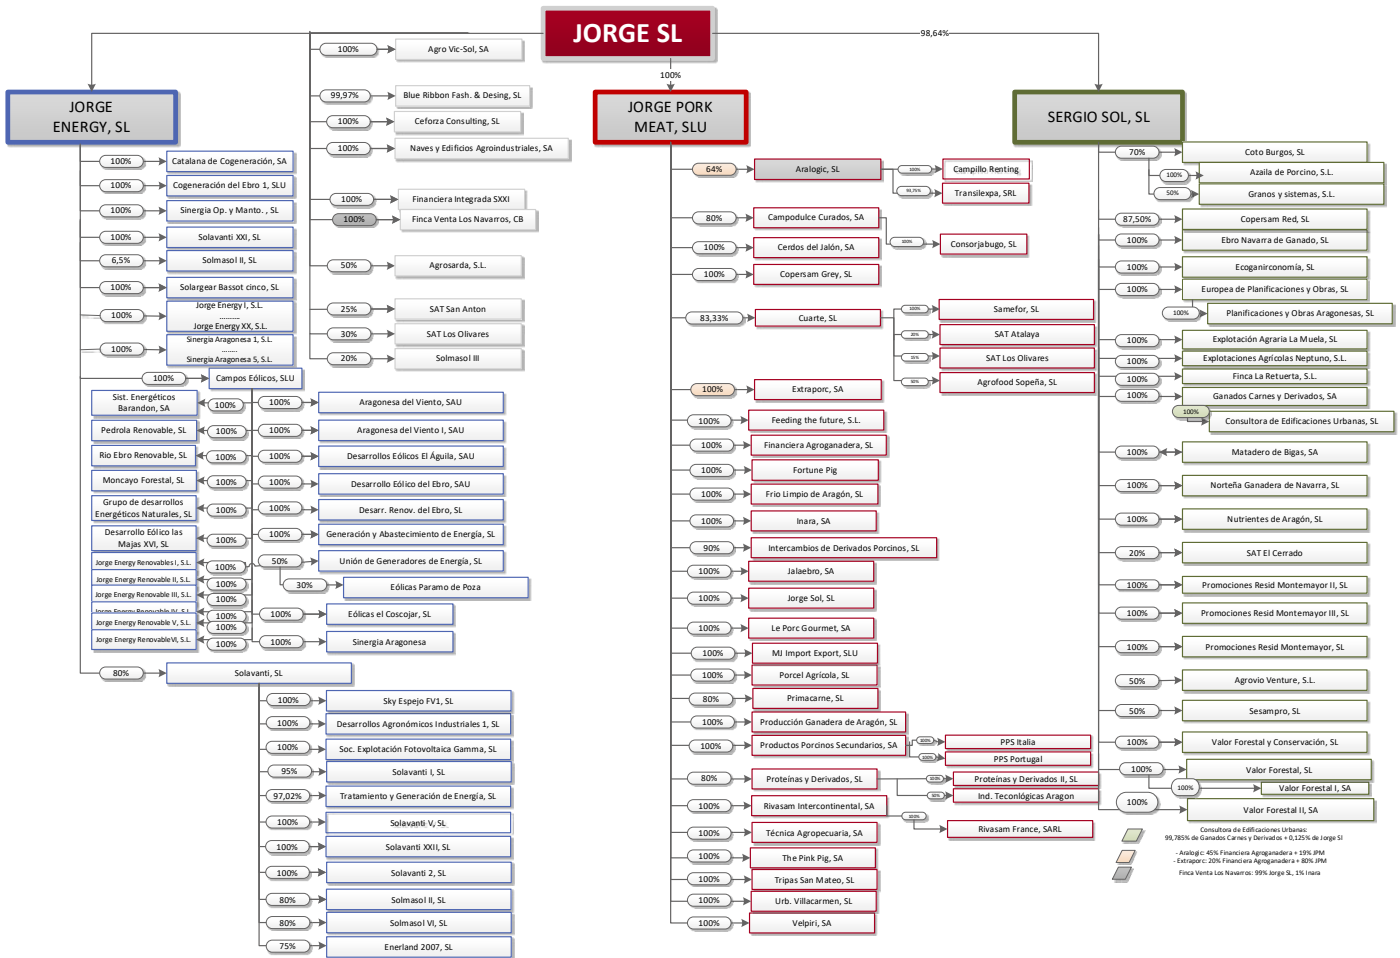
JORGE SL

98,64%

100%

JORGE ENERGY, SL

JORGE PORK MEAT, SLU

SERGIO SOL, SL

100% Agro Vic-Sol, SA
99,97% Blue Ribbon Fash. & Desing, SL
100% Ceforza Consulting, SL
100% Naves y Edificios Agroindustriales, SA
100% Financiera Integrada SXXI
100% Finca Venta Los Navarros, CB
50% Agrosarda, S.L.
25% SAT San Anton
30% SAT Los Olivares
20% Solmasol III

100% Catalana de Cogeneración, SA
100% Cogeneración del Ebro 1, SLU
100% Sinergia Op. y Manto. , SL
100% Solavanti XXI, SL
6,5% Solmasol II, SL
100% Solargear Bassot cinco, SL
100% Jorge Energy I, S.L. ........ Jorge Energy XX, S.L.
100% Sinergia Aragonesa 1, S.L. ........ Sinergia Aragonesa 5, S.L.
100% Campos Eólicos, SLU

Sist. Energéticos Barandon, SA 100%
Pedrola Renovable, SL 100%
Rio Ebro Renovable, SL 100%
Moncayo Forestal, SL 100%
Grupo de desarrollos Energéticos Naturales, SL 100%
Desarrollo Eólico las Majas XVI, SL 100%
Jorge Energy Renovables I, S.L. 100%
Jorge Energy Renovable II, S.L. 100%
Jorge Energy Renovable III, S.L. 100%
Jorge Energy Renovable IV, S.L. 100%
Jorge Energy Renovable V, S.L. 100%
Jorge Energy RenovableVI, S.L. 100%

100% Aragonesa del Viento, SAU
100% Aragonesa del Viento I, SAU
100% Desarrollos Eólicos El Águila, SAU
100% Desarrollo Eólico del Ebro, SAU
100% Desarr. Renov. del Ebro, SL
100% Generación y Abastecimiento de Energía, SL
50% Unión de Generadores de Energía, SL
30% Eólicas Paramo de Poza
100% Eólicas el Coscojar, SL
100% Sinergia Aragonesa

80% Solavanti, SL
100% Sky Espejo FV1, SL
100% Desarrollos Agronómicos Industriales 1, SL
100% Soc. Explotación Fotovoltaica Gamma, SL
95% Solavanti I, SL
97,02% Tratamiento y Generación de Energía, SL
100% Solavanti V, SL
100% Solavanti XXII, SL
100% Solavanti 2, SL
80% Solmasol II, SL
80% Solmasol VI, SL
75% Enerland 2007, SL

64% Aralogic, SL
100% Campillo Renting
99,75% Transilexpa, SRL
80% Campodulce Curados, SA
100% Consorjabugo, SL
100% Cerdos del Jalón, SA
100% Copersam Grey, SL
83,33% Cuarte, SL
100% Samefor, SL
20% SAT Atalaya
35% SAT Los Olivares
50% Agrofood Sopeña, SL
100% Extraporc, SA
100% Feeding the future, S.L.
100% Financiera Agroganadera, SL
100% Fortune Pig
100% Frio Limpio de Aragón, SL
100% Inara, SA
90% Intercambios de Derivados Porcinos, SL
100% Jalaebro, SA
100% Jorge Sol, SL
100% Le Porc Gourmet, SA
100% MJ Import Export, SLU
100% Porcel Agrícola, SL
80% Primacarne, SL
100% Producción Ganadera de Aragón, SL
100% Productos Porcinos Secundarios, SA
100% PPS Italia
100% PPS Portugal
80% Proteinas y Derivados, SL
100% Proteinas y Derivados II, SL
50% Ind. Tecnológicas Aragon
100% Rivasam Intercontinental, SA
100% Rivasam France, SARL
100% Técnica Agropecuaria, SA
100% The Pink Pig, SA
100% Tripas San Mateo, SL
100% Urb. Villacarmen, SL
100% Velpiri, SA

70% Coto Burgos, SL
100% Azaila de Porcino, S.L.
50% Granos y sistemas, S.L.
87,50% Copersam Red, SL
100% Ebro Navarra de Ganado, SL
100% Ecoganirconomía, SL
100% Europea de Planificaciones y Obras, SL
100% Planificaciones y Obras Aragonesas, SL
100% Explotación Agraria La Muela, SL
100% Explotaciones Agrícolas Neptuno, S.L.
100% Finca La Retuerta, S.L.
100% Ganados Carnes y Derivados, SA
100% Consultora de Edificaciones Urbanas, SL
100% Matadero de Bigas, SA
100% Norteña Ganadera de Navarra, SL
100% Nutrientes de Aragón, SL
20% SAT El Cerrado
100% Promociones Resid Montemayor II, SL
100% Promociones Resid Montemayor III, SL
100% Promociones Resid Montemayor, SL
50% Agrovio Venture, S.L.
50% Sesampro, SL
100% Valor Forestal y Conservación, SL
100% Valor Forestal, SL
100% Valor Forestal I, SA
100% Valor Forestal II, SA

Consultora de Edificaciones Urbanas: 99,785% de Ganados Carnes y Derivados + 0,125% de Jorge SI
- Aralogic: 45% Financiera Agroganadera + 19% JPM
- Extraporc: 20% Financiera Agroganadera + 80% JPM
Finca Venta Los Navarros: 99% Jorge SL, 1% Inara